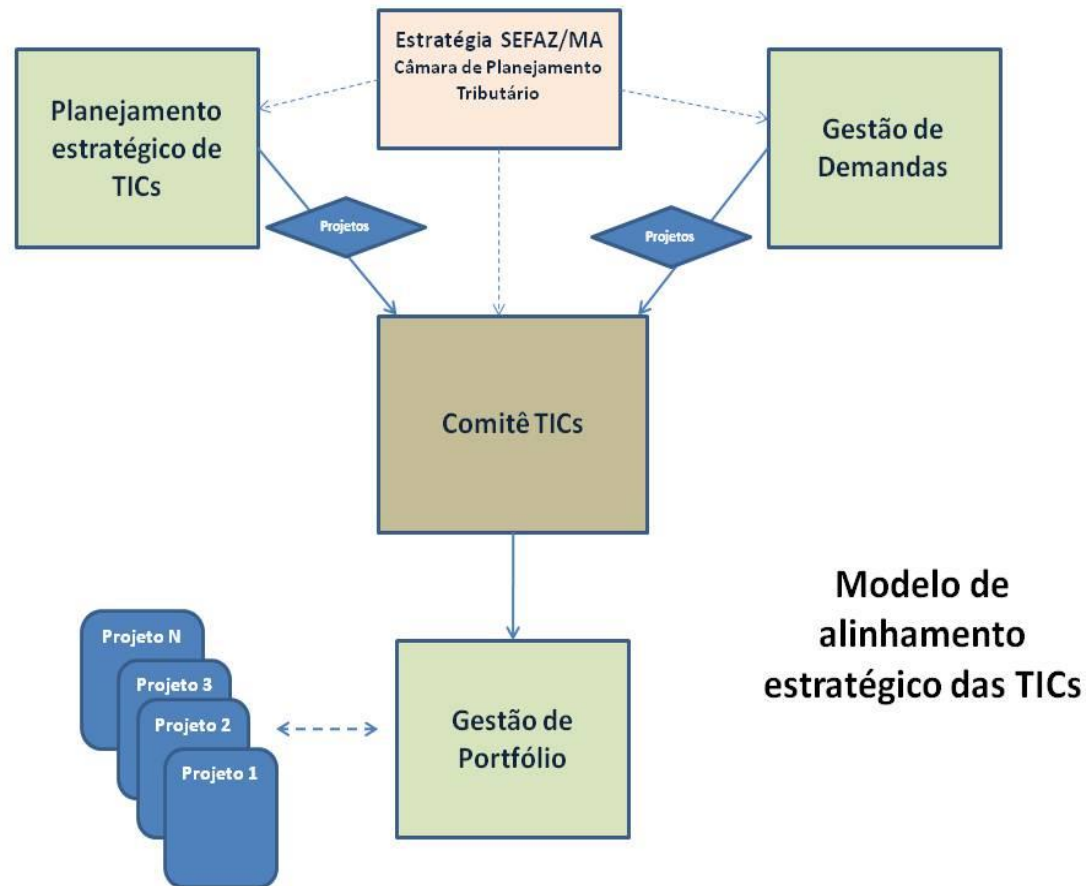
Estratégia SEFAZ/MA
Câmara de Planejamento Tributário

Planejamento estratégico de TICs

Gestão de Demandas

Projetos

Projetos

Comitê TICs

Projeto N
Projeto 3
Projeto 2
Projeto 1

Gestão de Portfólio

Modelo de alinhamento estratégico das TICs